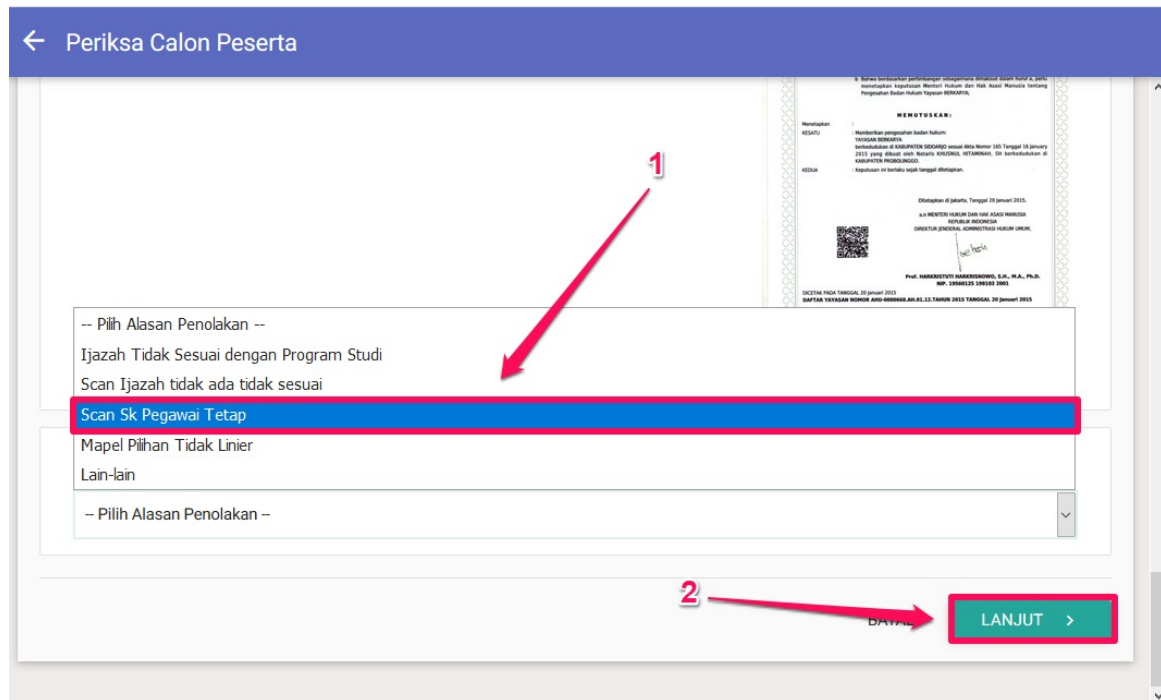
Periksa Calon Peserta

b. Bahwa berdasarkan pertimbangan sebagaimana dimaksud dalam huruf a, perlu menetapkan keputusan Menteri Hukum dan Hak Asasi Manusia tentang Pengesahan Badan Hukum Yayasan BERKARYA;

MEMUTUSKAN:

Menetapkan
KESATU : Memberikan pengesahan badan hukum: YAYASAN BERKARYA berkedudukan di KABUPATEN SIDOARJO sesuai Akta Nomor 165 Tanggal 16 January 2015 yang dibuat oleh Notaris KHUSNUL HITAMINAH, SH berkedudukan di KABUPATEN PROBOLINGGO.
KEDUA : Keputusan ini berlaku sejak tanggal ditetapkan.

Ditetapkan di Jakarta, Tanggal 20 Januari 2015.
a.n MENTERI HUKUM DAN HAK ASASI MANUSIA REPUBLIK INDONESIA DIREKTUR JENDERAL ADMINISTRASI HUKUM UMUM,

Prof. HARKRISTUTI HARKRISNOWO, S.H., M.A., Ph.D.
NIP. 19560125 198103 2001

DICETAK PADA TANGGAL 20 Januari 2015
DAFTAR YAYASAN NOMOR AHU-0000668.AH.01.12.TAHUN 2015 TANGGAL 20 Januari 2015

1

-- Pilih Alasan Penolakan --
Ijazah Tidak Sesuai dengan Program Studi
Scan Ijazah tidak ada tidak sesuai
Scan Sk Pegawai Tetap
Mapel Pilihan Tidak Linier
Lain-lain

-- Pilih Alasan Penolakan --

2

BATAL

LANJUT ›